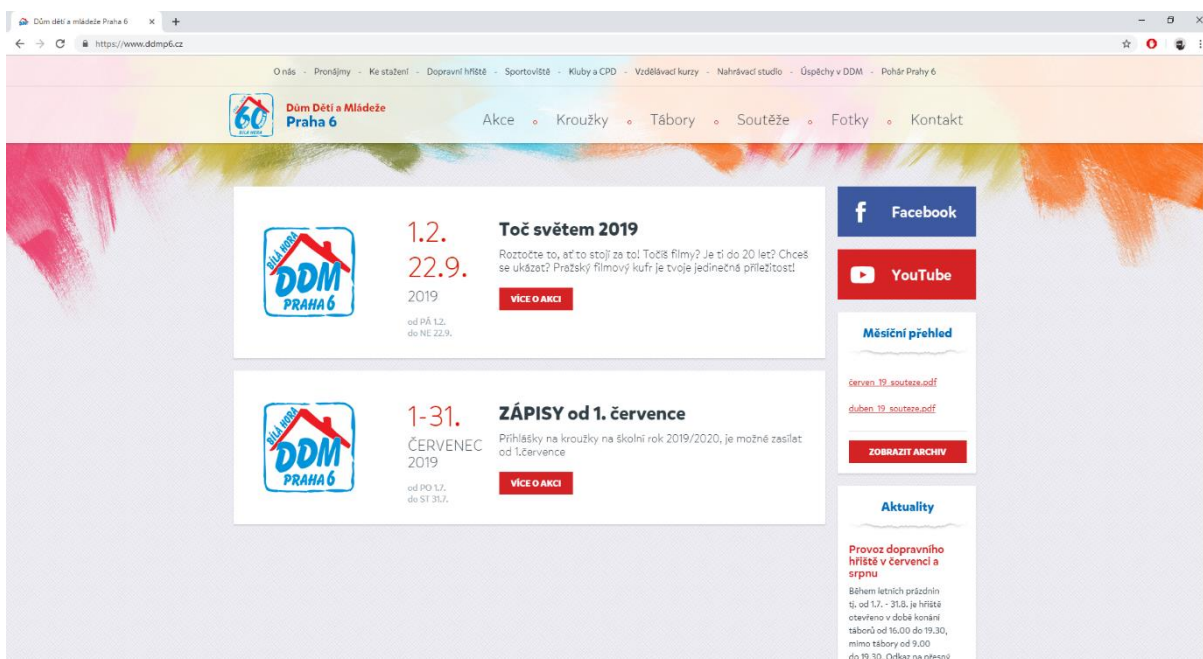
Dům dětí a mládeže Praha 6 ×

https://www.ddmp6.cz

O nás - Pronájmy - Ke stažení - Dopravní hřiště - Sportoviště - Kluby a CPD - Vzdělávací kurzy - Nahrávací studio - Úspěchy v DDM - Pohár Prahy 6

60 BÍLÁ HORA

Dům Dětí a Mládeže
Praha 6

Akce • Kroužky • Tábory • Soutěže • Fotky • Kontakt

BÍLÁ HORA DDM PRAHA 6

1.2.
22.9.
2019
od PÁ 1.2.
do NE 22.9.

Toč světem 2019

Roztočte to, ať to stojí za to! Točíš filmy? Je ti do 20 let? Chceš se ukázat? Pražský filmový kufr je tvoje jedinečná příležitost!

VÍCE O AKCI

BÍLÁ HORA DDM PRAHA 6

1-31.
ČERVENEC
2019
od PO 1.7.
do ST 31.7.

ZÁPISY od 1. července

Přihlášky na kroužky na školní rok 2019/2020, je možné zasílat od 1.července

VÍCE O AKCI

Facebook

YouTube

Měsíční přehled

cerven_19_souteze.pdf

duben_19_souteze.pdf

ZOBRAZIT ARCHIV

Aktuality

Provoz dopravního hřiště v červenci a srpnu

Během letních prázdnin tj. od 1.7. - 31.8. je hřiště otevřeno v době konání táborů od 16.00 do 19.30, mimo tábory od 9.00 do 19.30. Odkaz na přesný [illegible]